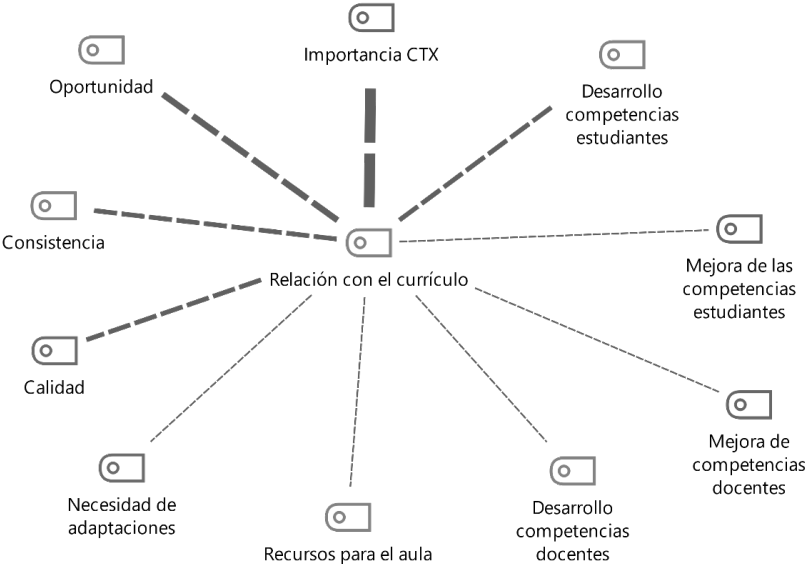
Importancia CTX

Oportunidad

Desarrollo competencias estudiantes

Consistencia

Relación con el currículo

Mejora de las competencias estudiantes

Calidad

Mejora de competencias docentes

Necesidad de adaptaciones

Recursos para el aula

Desarrollo competencias docentes